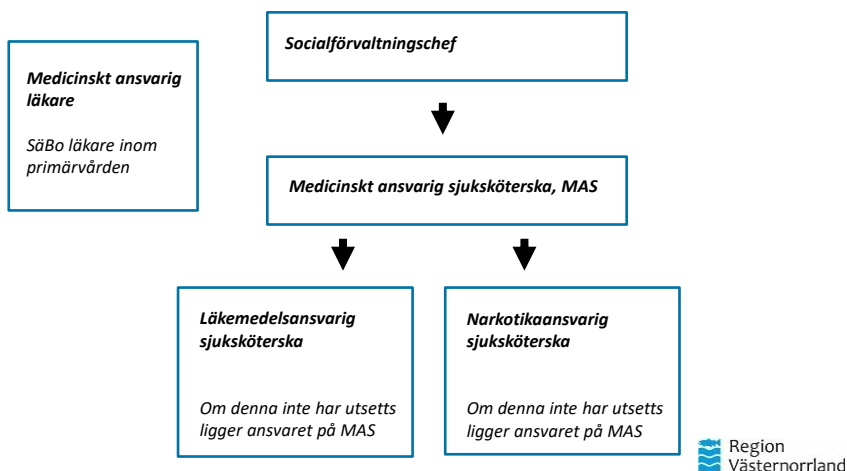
Socialförvaltningschef

Medicinskt ansvarig läkare

SäBo läkare inom primärvården

Medicinskt ansvarig sjuksköterska, MAS

Läkemedelsansvarig sjuksköterska

Om denna inte har utsetts ligger ansvaret på MAS

Narkotikaansvarig sjuksköterska

Om denna inte har utsetts ligger ansvaret på MAS

Region Västernorrland